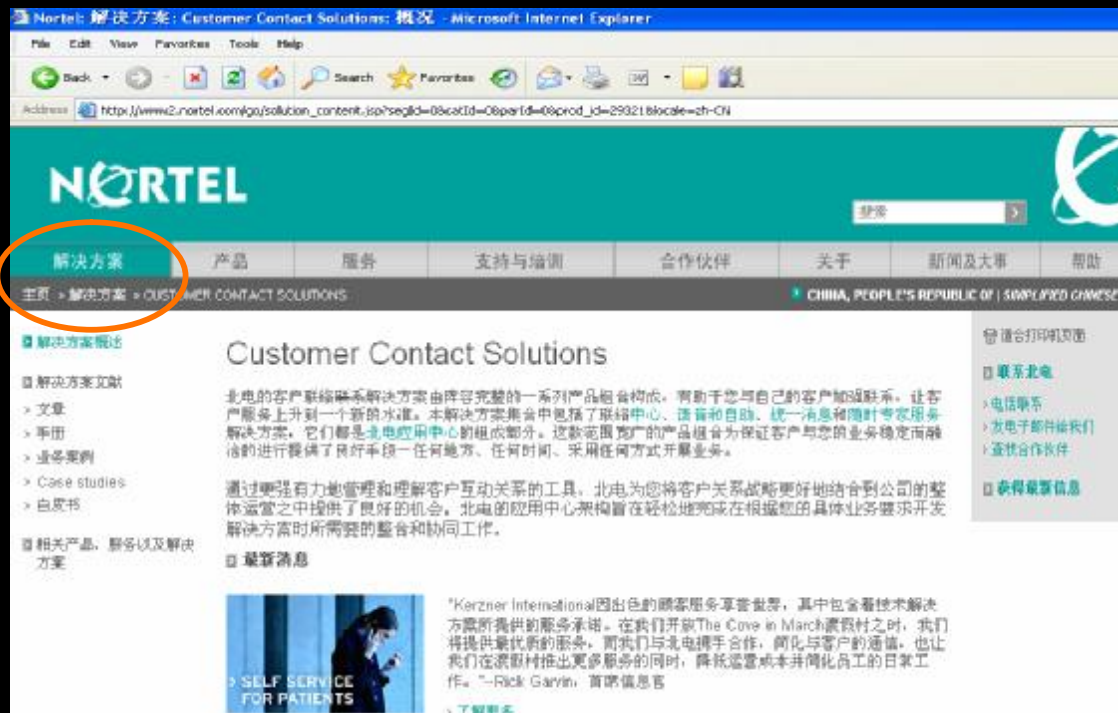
Nortel: 解决方案: Customer Contact Solutions: 概况 - Microsoft Internet Explorer

File Edit View Favorites Tools Help

Back Search Favorites

Address http://www2.nortel.com/go/solution_content.jsp?segId=0&catId=0&parId=0&prod_id=29321&locale=zh-CN

NORTEL

搜索

解决方案 产品 服务 支持与培训 合作伙伴 关于 新闻及大事 帮助

主页 » 解决方案 » CUSTOMER CONTACT SOLUTIONS

CHINA, PEOPLE'S REPUBLIC OF | SIMPLIFIED CHINESE

解决方案概述

解决方案文献
› 文章
› 手册
› 业务案例
› Case studies
› 白皮书

相关产品、服务以及解决方案

Customer Contact Solutions

北电的客户联络服务解决方案由库容完整的一系列产品组合构成，帮助于您与自己的客户加强联系，让客户服务上升到一个新的水准。本解决方案集合中包括了联络中心、语音和自助、统一消息和随时专家服务解决方案，它们都是北电应用中心的组成部分。这款范围宽广的产品组合为保证客户与您的业务稳定而融洽的进行提供了良好手段一任何地方、任何时间、采用任何方式开展业务。

通过更强有力地管理和理解客户互动关系的工具，北电为您将客户关系战略更好地结合到公司的整体运营之中提供了良好的机会。北电的应用中心架构旨在轻松地完成在根据您的具体业务要求开发解决方案时所需要的整合和协同工作。

最新消息

SELF SERVICE FOR PATIENTS

"Kerzner International因出色的顾客服务享誉世界，其中包含着技术解决方案所提供的服务承诺。在我们开放The Cove in March度假村之时，我们将提供最优质的服务，而我们与北电携手合作，简化与客户的通信，也让我们在度假村推出更多服务的同时，降低运营成本并简化员工的日常工作。"--Rick Garvin，首席信息官

› 了解更多

适合打印的页面

联系北电
› 电话联系
› 发电子邮件给我们
› 查找合作伙伴

获得最新信息